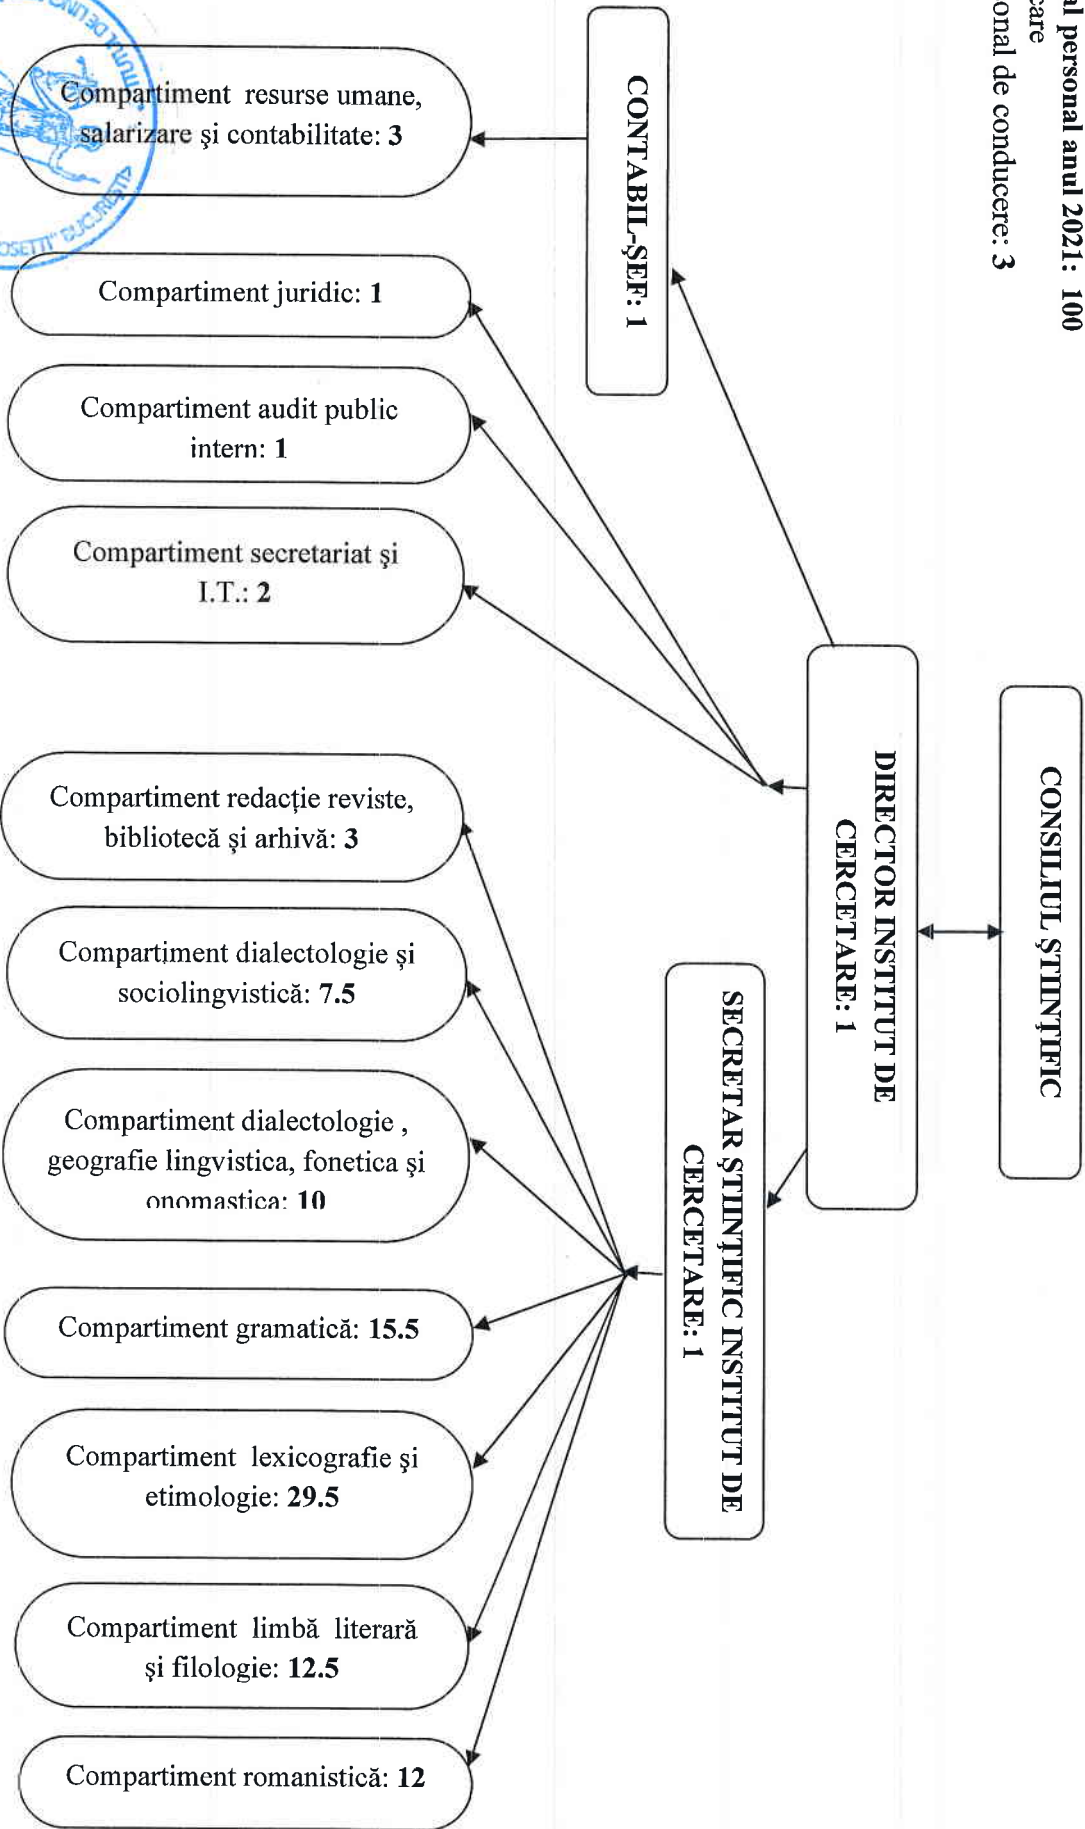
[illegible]l personal anul 2021: 100
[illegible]are
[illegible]onal de conducere: 3

CONSILIUL ŞTIINŢIFIC

DIRECTOR INSTITUT DE CERCETARE: 1

CONTABIL-ŞEF: 1

SECRETAR ŞTIINŢIFIC INSTITUT DE CERCETARE: 1

Compartiment resurse umane, salarizare şi contabilitate: 3

Compartiment juridic: 1

Compartiment audit public intern: 1

Compartiment secretariat şi I.T.: 2

Compartiment redacţie reviste, bibliotecă şi arhivă: 3

Compartiment dialectologie şi sociolingvistică: 7.5

Compartiment dialectologie , geografie lingvistica, fonetica şi onomastica: 10

Compartiment gramatică: 15.5

Compartiment lexicografie şi etimologie: 29.5

Compartiment limbă literară şi filologie: 12.5

Compartiment romanistică: 12

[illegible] DE LINGV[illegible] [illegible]OSETTI" BUCUREŞTI